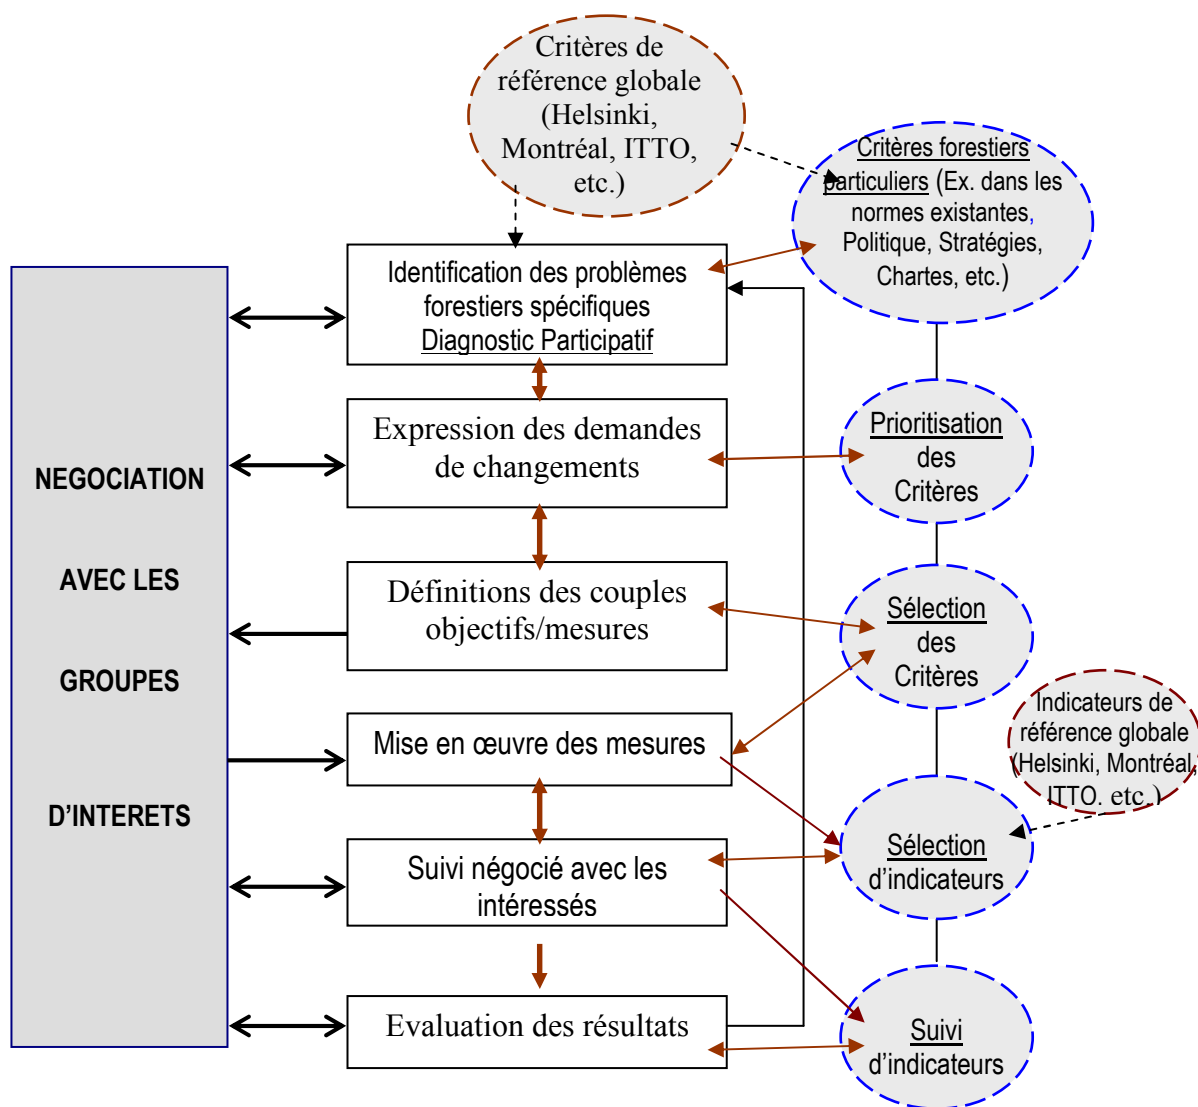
Critères de référence globale (Helsinki, Montréal, ITTO, etc.)

Critères forestiers particuliers (Ex. dans les normes existantes, Politique, Stratégies, Chartes, etc.)

NEGOCIATION

AVEC LES

GROUPES

D'INTERETS

Identification des problèmes forestiers spécifiques Diagnostic Participatif

Expression des demandes de changements

Définitions des couples objectifs/mesures

Mise en œuvre des mesures

Suivi négocié avec les intéressés

Evaluation des résultats

Prioritisation des Critères

Sélection des Critères

Indicateurs de référence globale (Helsinki, Montréal, ITTO. etc.)

Sélection d'indicateurs

Suivi d'indicateurs